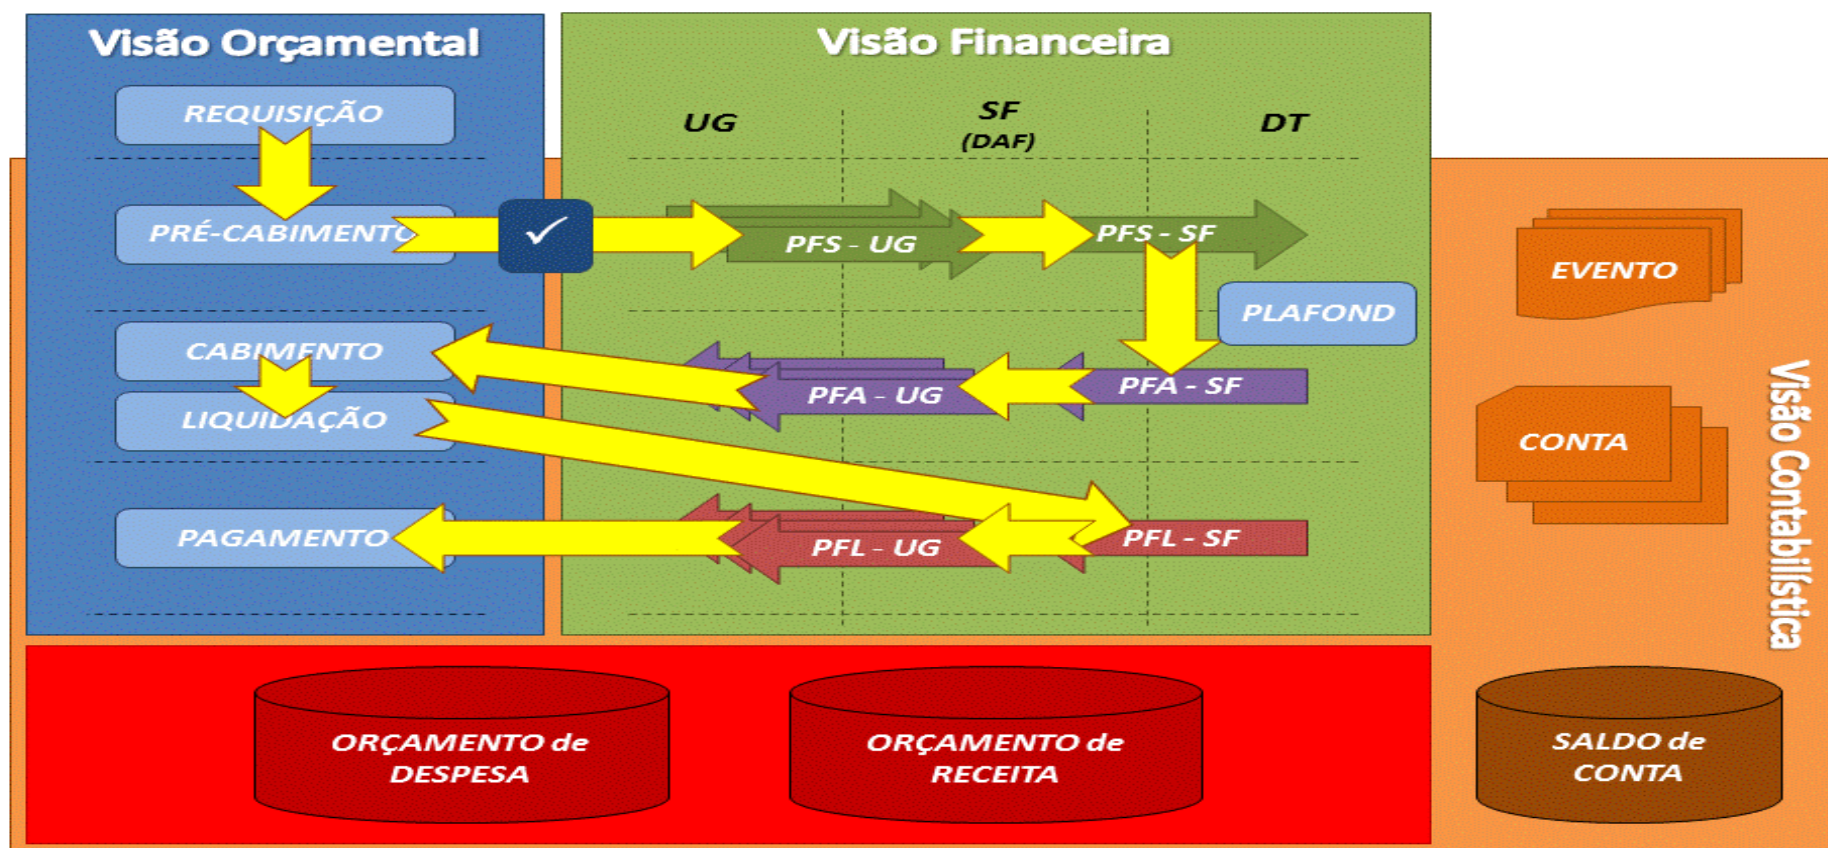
Visão Orçamental

REQUISIÇÃO

PRÉ-CABIMENTO

CABIMENTO

LIQUIDAÇÃO

PAGAMENTO

Visão Financeira

UG

SF
(DAF)

DT

PFS - UG

PFS - SF

PLAFOND

PFA - UG

PFA - SF

PFL - UG

PFL - SF

EVENTO

CONTA

Visão Contabilística

ORÇAMENTO de DESPESA

ORÇAMENTO de RECEITA

SALDO de CONTA